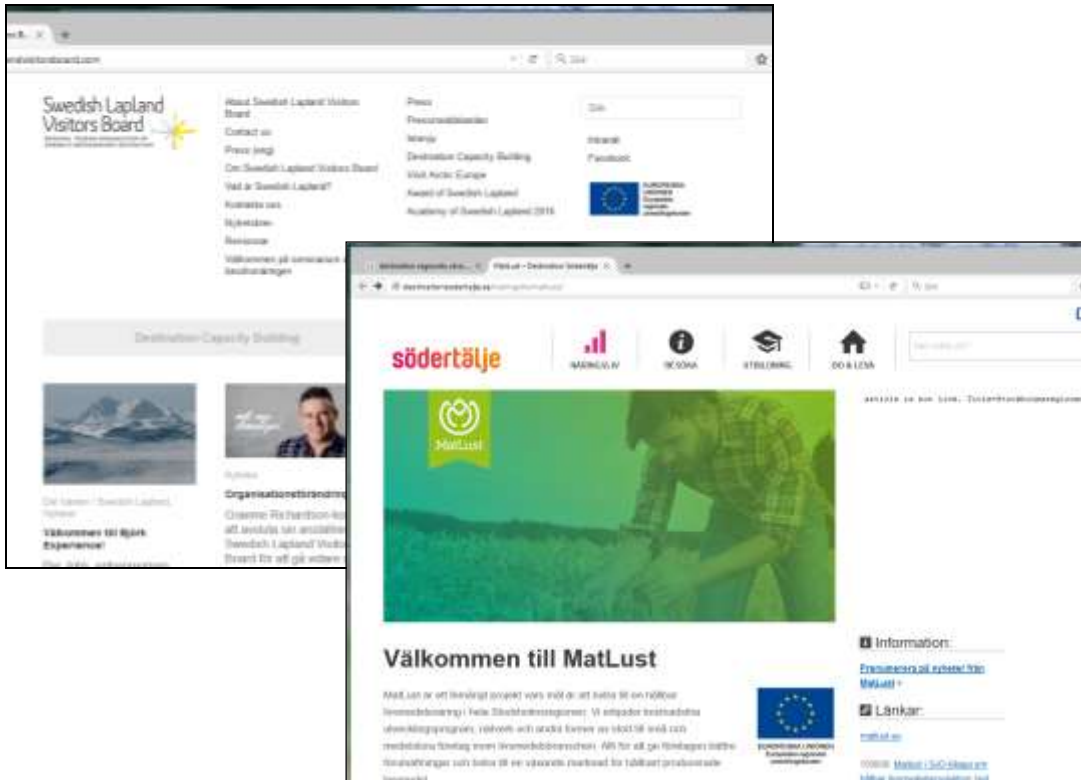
Swedish Lapland Visitors Board

About Swedish Lapland Visitors Board
Contact us
Press (eng)
Om Swedish Lapland Visitors Board
Vad är Swedish Lapland?
Kontakta oss
Nyheter
Remisser
Välkommen på seminarium om besöksnäringen

Press
Pressmeddelanden
Arkiv
Destination Capacity Building
Visit Arctic Europe
Award of Swedish Lapland
Academy of Swedish Lapland 2016

Sök
Intranät
Facebook

Destination Capacity Building

Välkommen till Björk Experience!

Organisationsförändring

Graeme Richardson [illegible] att avsluta sin anställning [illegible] Swedish Lapland Visitors Board för att gå vidare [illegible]

södertälje

NÄRINGSLIV
BESÖKA
UTBILDNING
BO & LEVA

MatLust

Information:
Prenumerera på nyheter från MatLust »

Länkar:
matlust.se

Välkommen till MatLust

MatLust är ett treårigt projekt vars mål är att bidra till en hållbar livsmedelsnäring i hela Stockholmsregionen. Vi erbjuder kostnadsfria utvecklingsprogram, rådgivning och andra former av stöd till små och medelstora företag inom livsmedelsbranschen. Allt för att ge företagen bättre förutsättningar och bidra till en växande marknad för hållbart producerade livsmedel.

EUROPEISKA UNIONEN
Europeiska regionala utvecklingsfonden